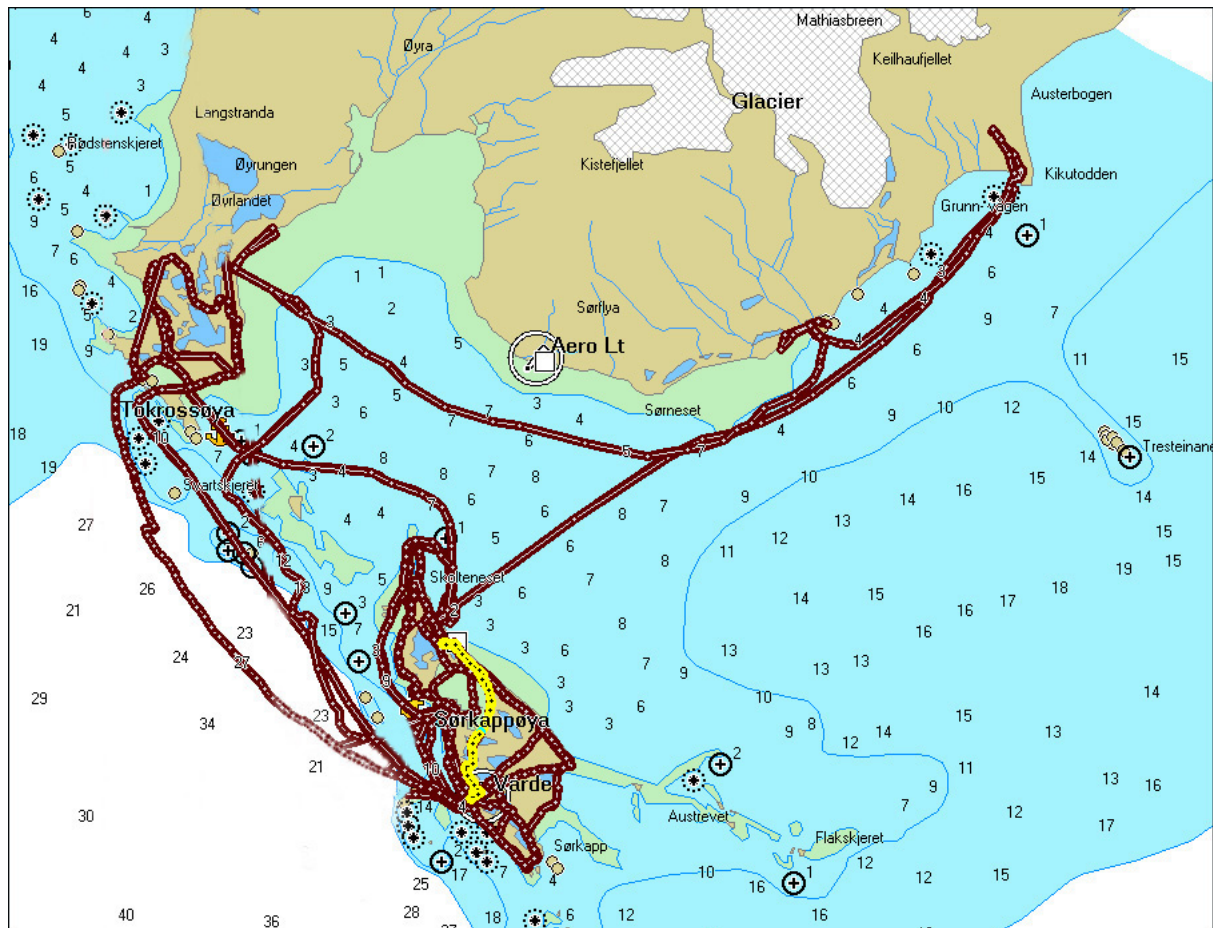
Mathiasbreen
Øyra
Keilhaufjellet
Glacier
Austerbogen
Langstranda
Rødstenskjeret
Øyrungen
Kistefjellet
Kikutodden
Øvrlandet
Grunn-vågen
Sørflya
Aero Lt
Tokrossøya
Sørneset
Tresteinane
Svartskjeret
Skolteneset
Sørkappøya
Varde
Austrevet
Flakskjeret
Sørkapp
6 4 4 4 3 5 5 6 4 1 9 5 7 6 4 16 5 2 19 9 18 19 27 26 21 23 24 29 34 27 23 21 30 40 36 25 28 27 18 12 6 4 17 7 10 14 10 9 3 5 7 13 12 15 3 9 1 1 2 3 5 4 3 3 6 5 4 7 7 3 4 6 5 2 4 3 8 7 8 6 7 10 1 7 4 4 6 5 6 8 7 5 1 2 3 6 7 8 6 3 3 2 8 3 3 6 4 9 7 8 9 10 12 11 15 14 16 13 14 15 15 12 11 13 14 15 19 18 17 16 16 15 14 13 13 13 10 9 8 12 14 15 11 13 13 9 7 16 12 17 14 16 12 15 10 16 16 12 2 1 4 3 6 4 6 4 3 1